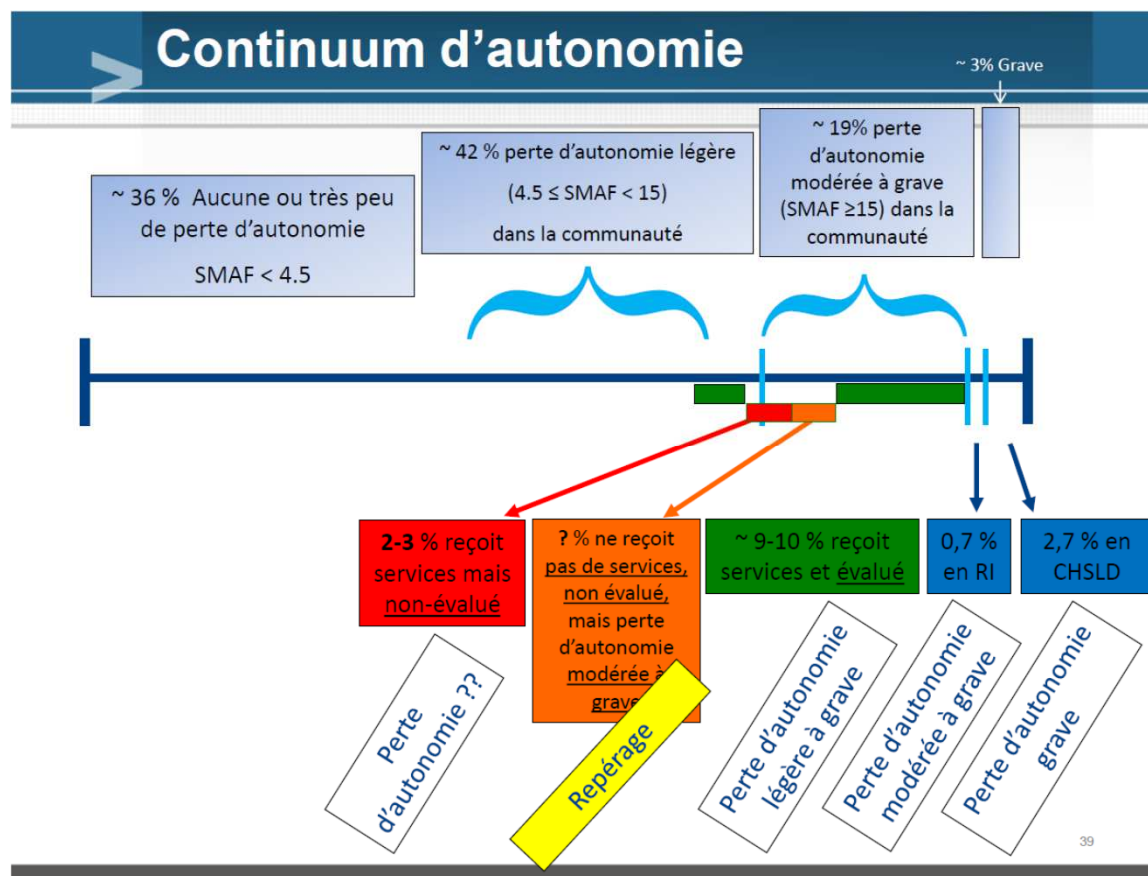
Continuum d'autonomie

~ 3% Grave

~ 36 % Aucune ou très peu de perte d'autonomie

SMAF < 4.5

~ 42 % perte d'autonomie légère

(4.5 ≤ SMAF < 15)

dans la communauté

~ 19% perte d'autonomie modérée à grave (SMAF ≥15) dans la communauté

**2-3** % reçoit services mais non-évalué

**?** % ne reçoit pas de services, non évalué, mais perte d'autonomie modérée à grave

~ 9-10 % reçoit services et évalué

0,7 % en RI

2,7 % en CHSLD

Perte d'autonomie ??

Repérage

Perte d'autonomie légère à grave

Perte d'autonomie modérée à grave

Perte d'autonomie grave

39